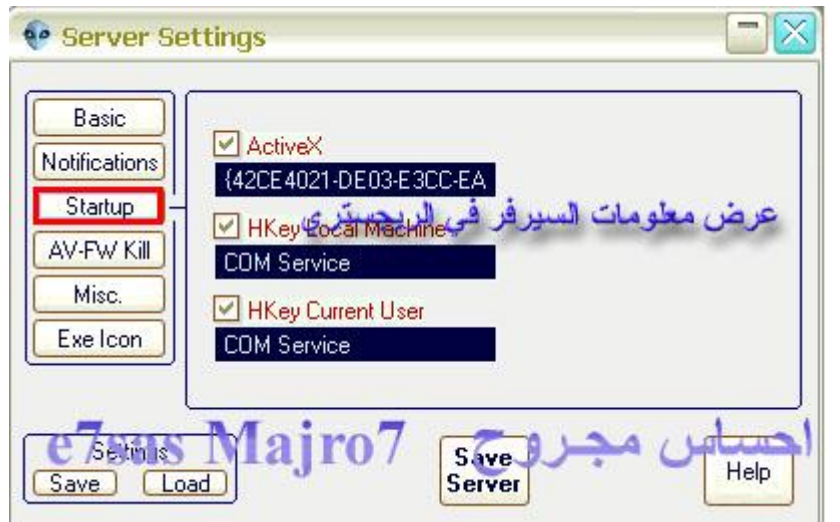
Server Settings

Basic
Notifications
Startup
AV-FW Kill
Misc.
Exe Icon

ActiveX
{42CE4021-DE03-E3CC-EA

HKey Local Machine
COM Service

عرض معلومات السيرفر في الريجستري

HKey Current User
COM Service

Settings
Save
Load

e7sas Majro7

احساس مجـروح

Save Server

Help